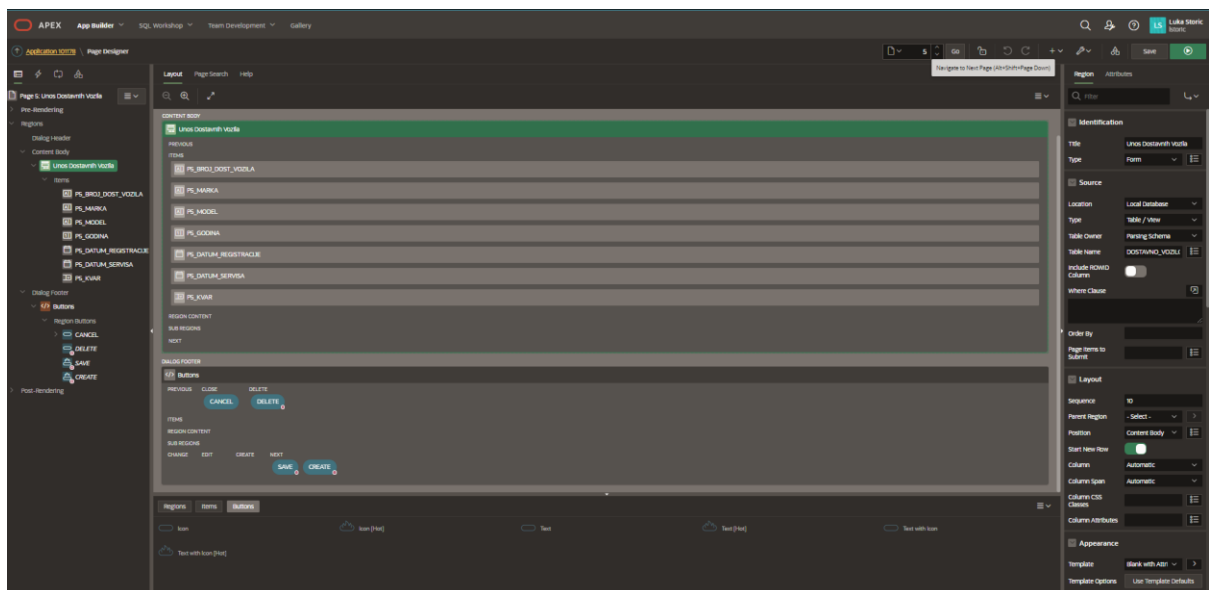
APEX App Builder SQL Workshop Team Development Gallery

LS Luka Storic Istoric

Application 101178 \ Page Designer

5 Go

Navigate to Next Page (Alt+Shift+Page Down)

Save

Page 5: Unos Dostavnih Vozila

Pre-Rendering
Regions
Dialog Header
Content Body
Unos Dostavnih Vozila
Items
P5_BROJ_DOST_VOZILA
P5_MARKA
P5_MODEL
P5_GODINA
P5_DATUM_REGISTRACIJE
P5_DATUM_SERVISA
P5_KVAR
Dialog Footer
Buttons
Region Buttons
CANCEL
DELETE
SAVE
CREATE
Post-Rendering

Layout Page Search Help

CONTENT BODY
Unos Dostavnih Vozila
PREVIOUS
ITEMS
P5_BROJ_DOST_VOZILA
P5_MARKA
P5_MODEL
P5_GODINA
P5_DATUM_REGISTRACIJE
P5_DATUM_SERVISA
P5_KVAR
REGION CONTENT
SUB REGIONS
NEXT
DIALOG FOOTER
Buttons
PREVIOUS CLOSE DELETE
CANCEL DELETE
ITEMS
REGION CONTENT
SUB REGIONS
CHANGE EDIT CREATE NEXT
SAVE CREATE

Regions Items Buttons
Icon
Icon [Hot]
Text
Text [Hot]
Text with Icon
Text with Icon [Hot]

Region Attributes

Filter

Identification
Title Unos Dostavnih Vozila
Type Form

Source
Location Local Database
Type Table / View
Table Owner Parsing Schema
Table Name DOSTAVNO_VOZILO
Include ROWID Column
Where Clause
Order By
Page Items to Submit

Layout
Sequence 10
Parent Region - Select -
Position Content Body
Start New Row
Column Automatic
Column Span Automatic
Column CSS Classes
Column Attributes

Appearance
Template Blank with Attri
Template Options Use Template Defaults